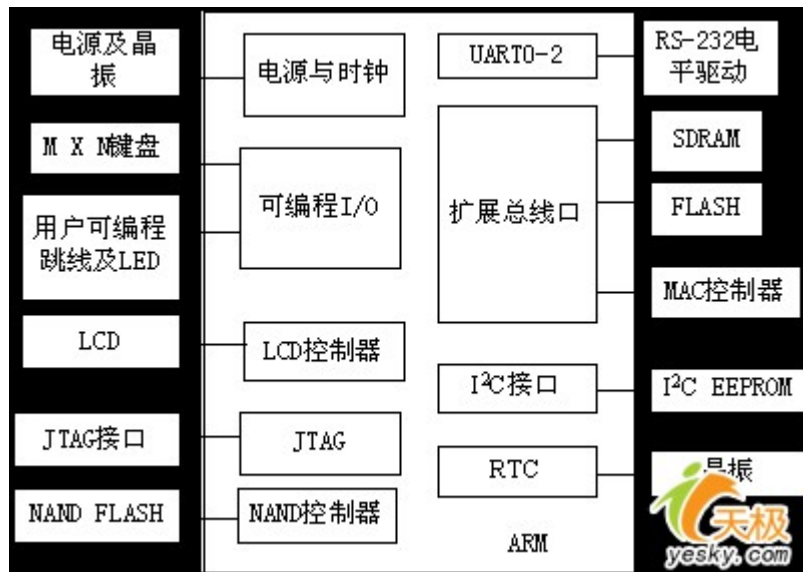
电源及晶振

电源与时钟

UART0-2

RS-232电平驱动

M X N键盘

可编程I/O

扩展总线口

SDRAM

用户可编程跳线及LED

FLASH

MAC控制器

LCD

LCD控制器

I$^2$C接口

I$^2$C EEPROM

JTAG接口

JTAG

RTC

晶振

NAND FLASH

NAND控制器

ARM

天极

yesky.com